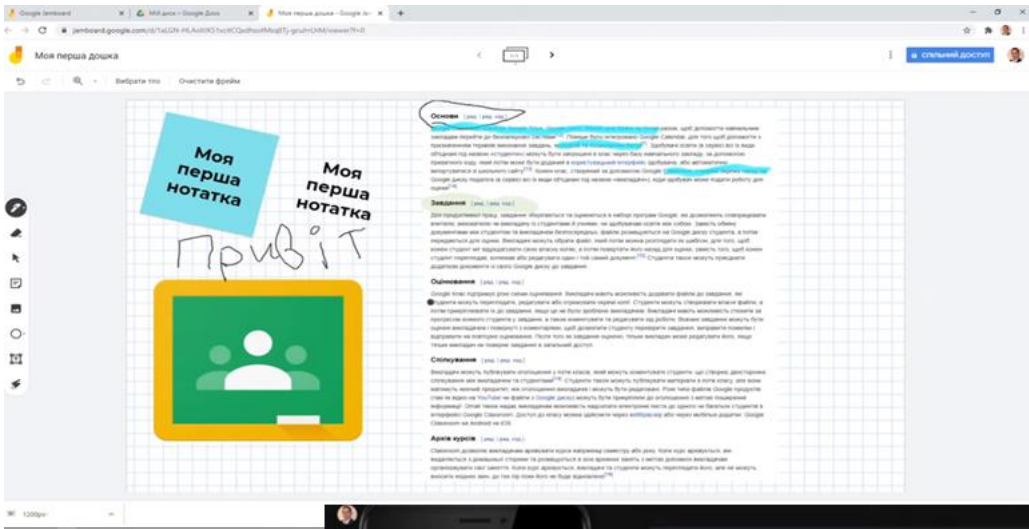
Google Jamboard | Мій диск – Google Диск | Моя перша дошка – Google Ja

jamboard.google.com

Моя перша дошка

Вибрати тло | Очистити фрейм

Спільний доступ

Моя перша нотатка

Моя перша нотатка

Привіт

Основи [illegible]

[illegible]

Завдання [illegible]

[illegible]

Оцінювання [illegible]

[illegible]

Спілкування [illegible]

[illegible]

Архів курсів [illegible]

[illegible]